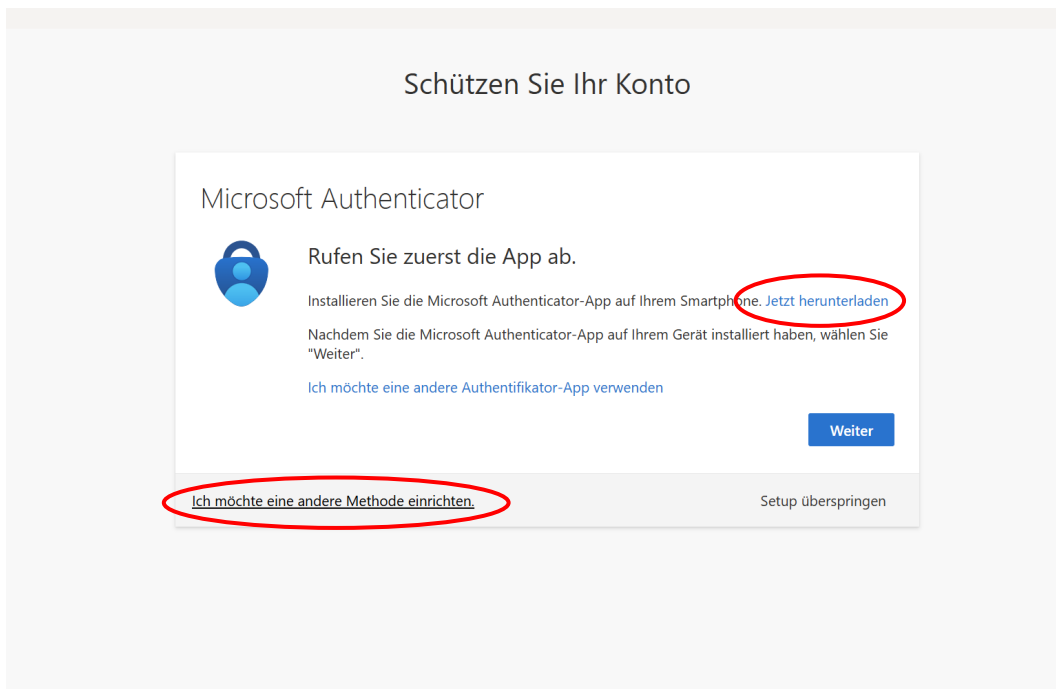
Schützen Sie Ihr Konto

Microsoft Authenticator

Rufen Sie zuerst die App ab.

Installieren Sie die Microsoft Authenticator-App auf Ihrem Smartphone. Jetzt herunterladen

Nachdem Sie die Microsoft Authenticator-App auf Ihrem Gerät installiert haben, wählen Sie "Weiter".

Ich möchte eine andere Authentifikator-App verwenden

Weiter

Ich möchte eine andere Methode einrichten.

Setup überspringen